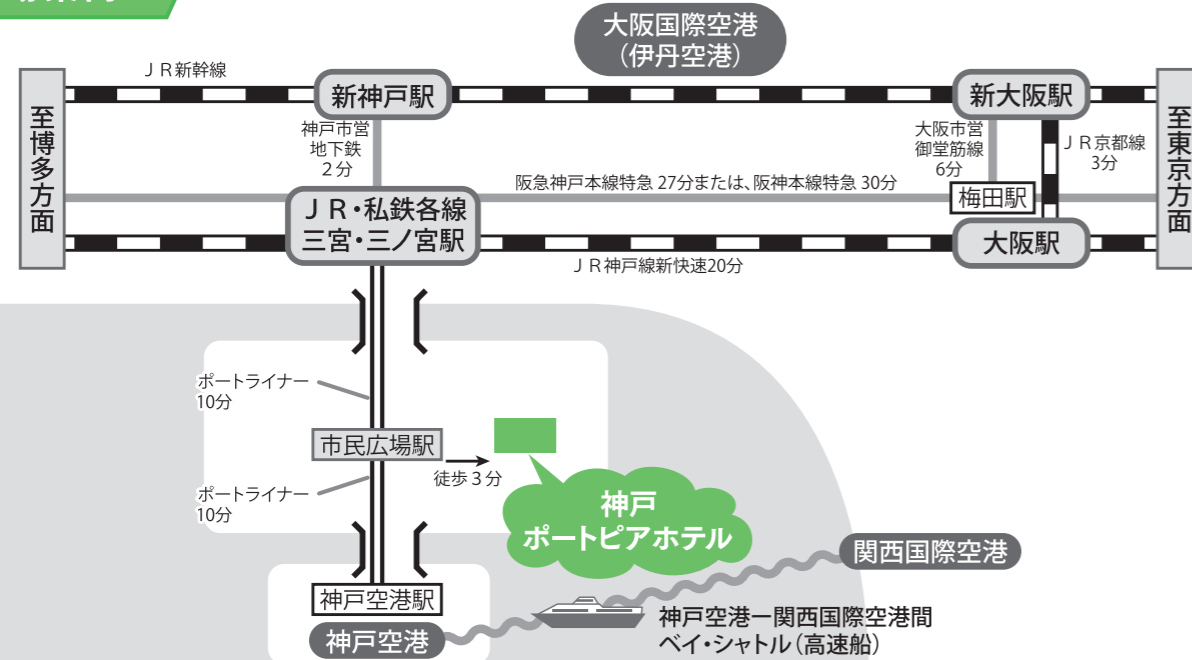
大阪国際空港
（伊丹空港）

ＪＲ新幹線

至博多方面

新神戸駅

新大阪駅

至東京方面

神戸市営
地下鉄
２分

大阪市営
御堂筋線
6分

ＪＲ京都線
3分

阪急神戸本線特急 27分または、阪神本線特急 30分

梅田駅

ＪＲ・私鉄各線
三宮・三ノ宮駅

大阪駅

ＪＲ神戸線新快速20分

ポートライナー
10分

市民広場駅

徒歩３分

ポートライナー
10分

神戸
ポートピアホテル

関西国際空港

神戸空港駅

神戸空港

神戸空港ー関西国際空港間
ベイ・シャトル（高速船）